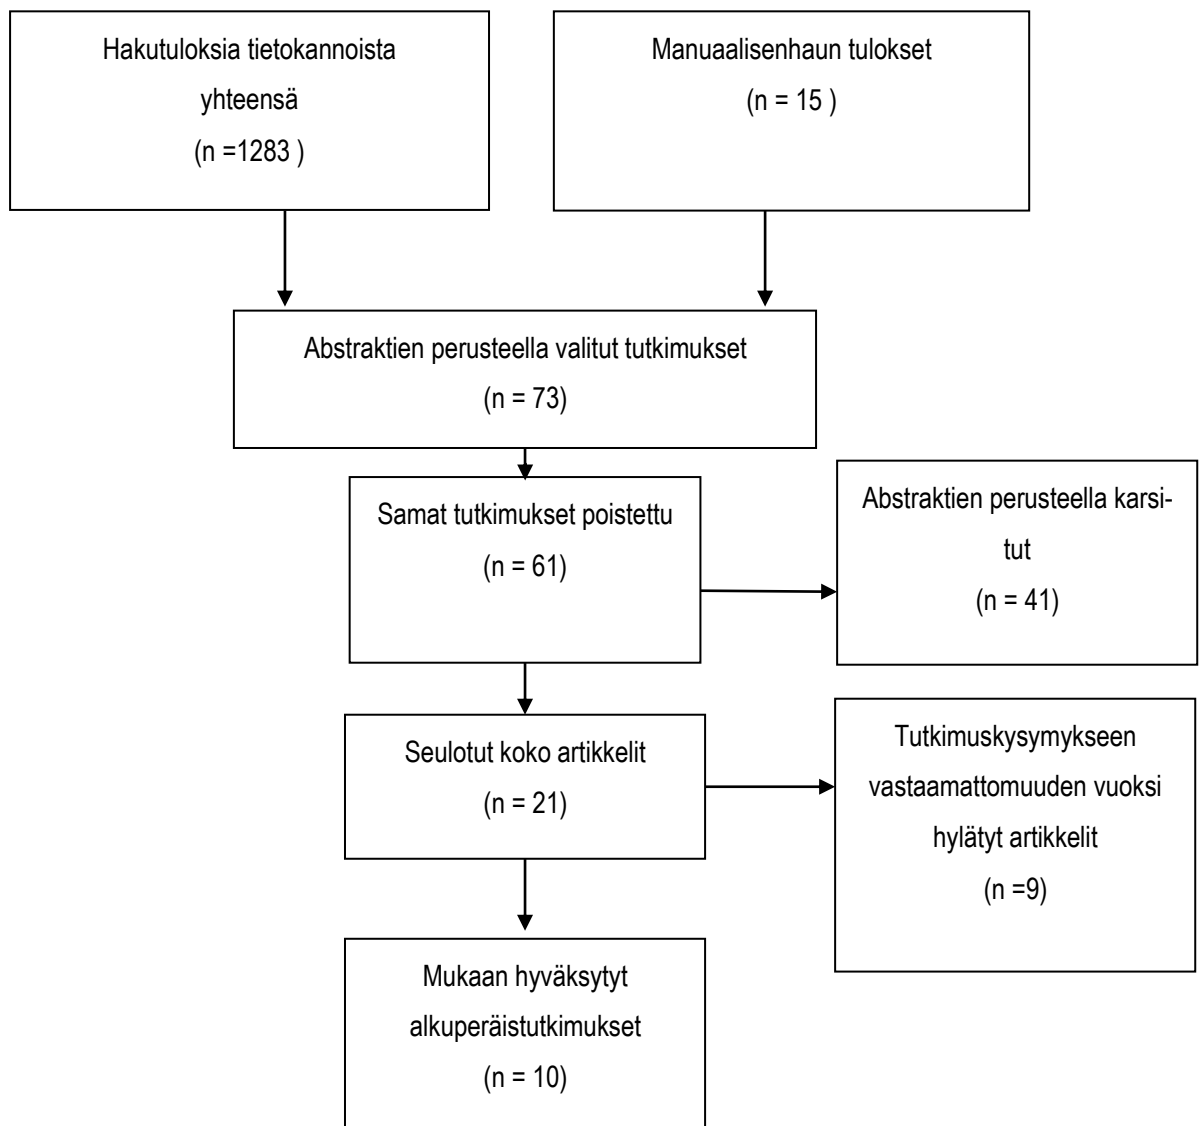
Hakutuloksia tietokannoista yhteensä
(n =1283 )

Manuaalisenhaun tulokset
(n = 15 )

Abstraktien perusteella valitut tutkimukset
(n = 73)

Samat tutkimukset poistettu
(n = 61)

Abstraktien perusteella karsitut
(n = 41)

Seulotut koko artikkelit
(n = 21)

Tutkimuskysymykseen vastaamattomuuden vuoksi hylätyt artikkelit
(n =9)

Mukaan hyväksytyt alkuperäistutkimukset
(n = 10)